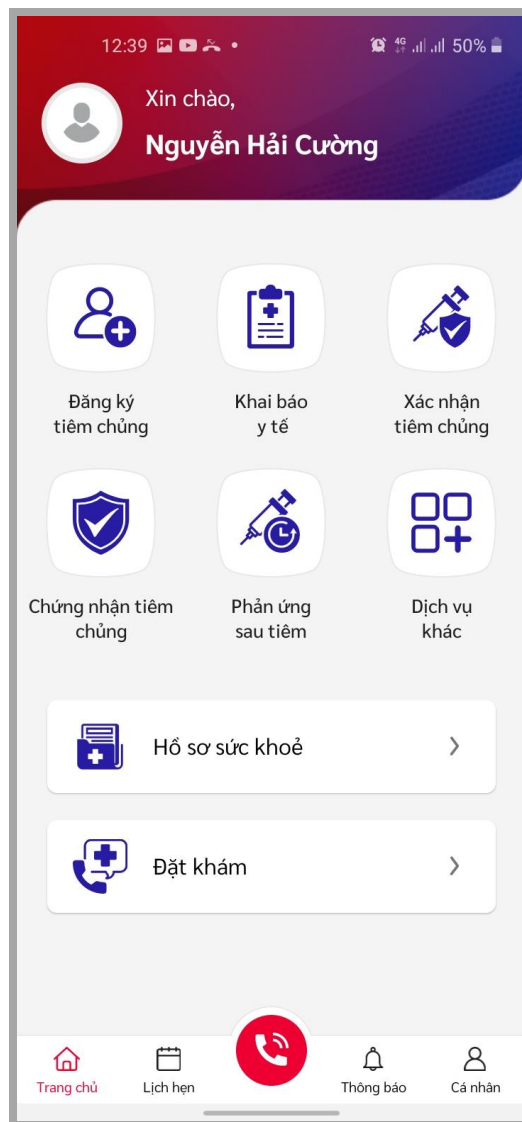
12:39 4G 50%

Xin chào,
Nguyễn Hải Cường

Đăng ký tiêm chủng

Khai báo y tế

Xác nhận tiêm chủng

Chứng nhận tiêm chủng

Phản ứng sau tiêm

Dịch vụ khác

Hồ sơ sức khoẻ

Đặt khám

Trang chủ
Lịch hẹn
Thông báo
Cá nhân